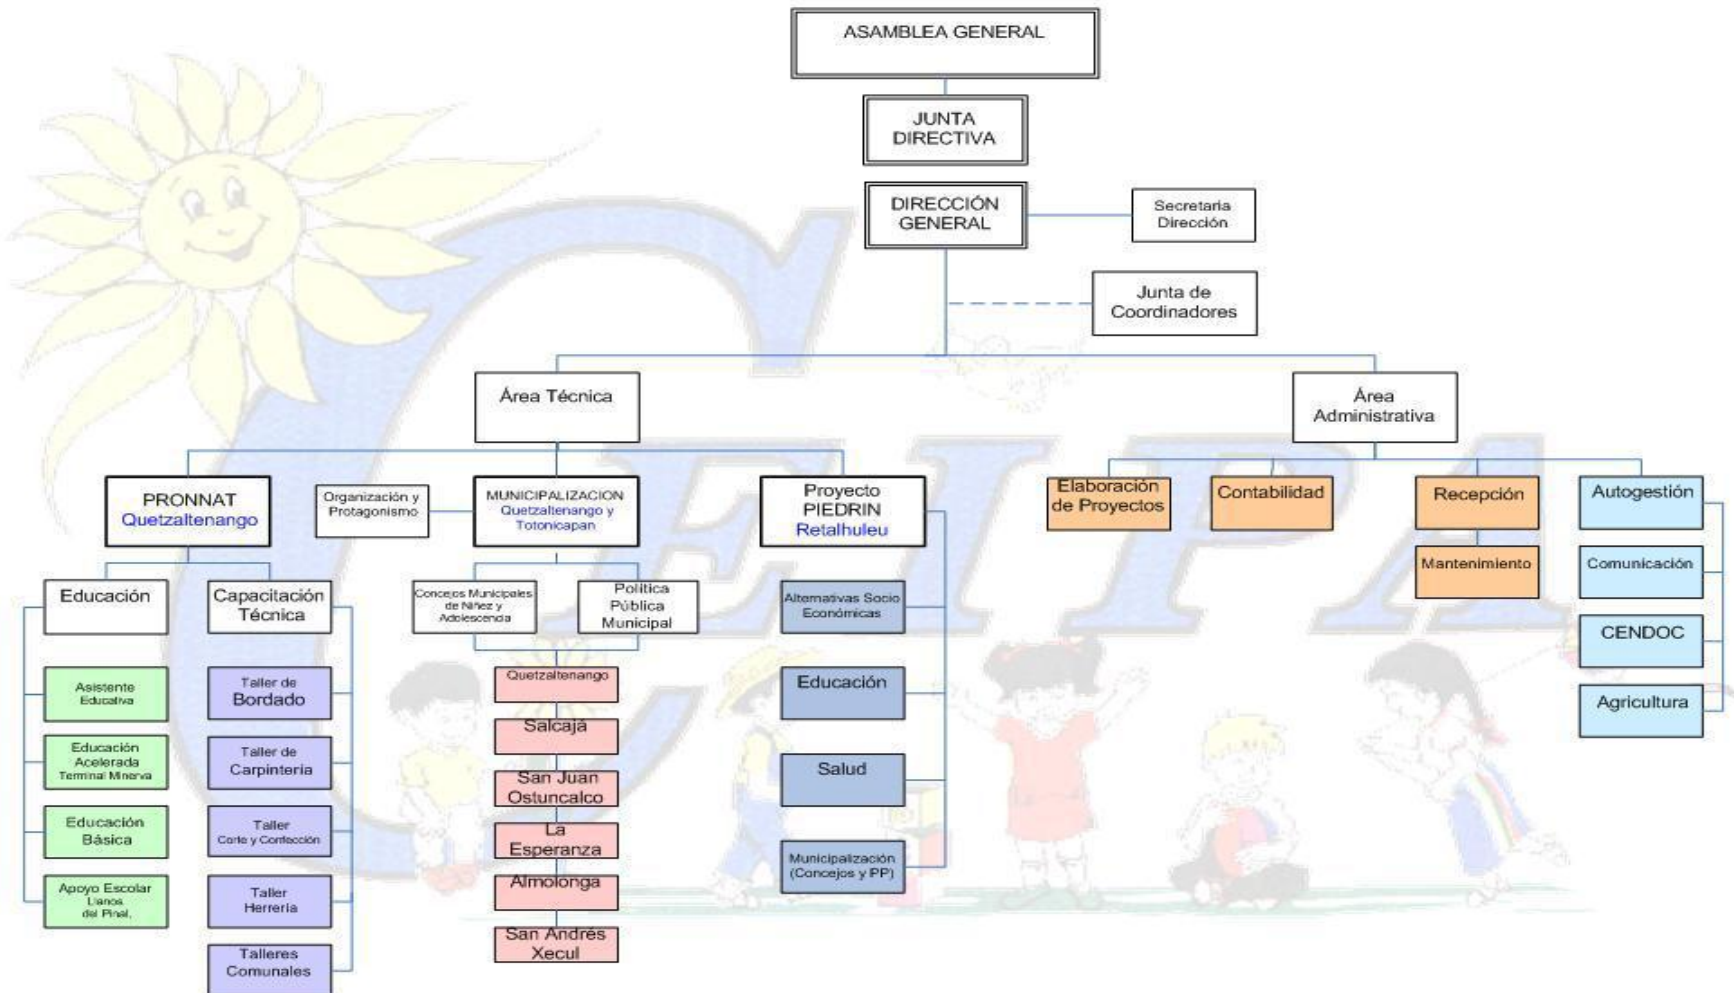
ASAMBLEA GENERAL

JUNTA DIRECTIVA

DIRECCIÓN GENERAL

Secretaria Dirección

Junta de Coordinadores

Área Técnica

Área Administrativa

PRONNAT Quetzaltenango

Organización y Protagonismo

MUNICIPALIZACION Quetzaltenango y Totonicapan

Proyecto PIEDRIN Retalhuleu

Elaboración de Proyectos

Contabilidad

Recepción

Autogestión

Mantenimiento

Comunicación

CENDOC

Agricultura

Educación

Capacitación Técnica

Asistente Educativa

Educación Acelerada Terminal Minerva

Educación Básica

Apoyo Escolar Llanos del Pinal,

Taller de Bordado

Taller de Carpintería

Taller Corte y Confección

Taller Herrería

Talleres Comunales

Concejos Municipales de Niñez y Adolescencia

Política Pública Municipal

Quetzaltenango

Salcajá

San Juan Ostuncalco

La Esperanza

Almolonga

San Andrés Xecul

Alternativas Socio Económicas

Educación

Salud

Municipalización (Concejos y PP)

CEIPA